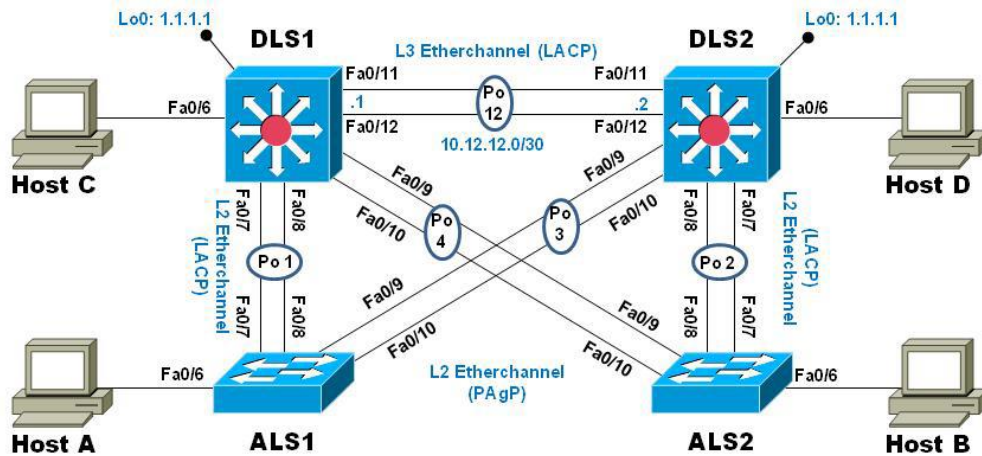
Lo0: 1.1.1.1
DLS1
L3 Etherchannel (LACP)
DLS2
Lo0: 1.1.1.1
Fa0/11
Po 12
Fa0/11
Fa0/6
.1
.2
Fa0/6
Fa0/12
Fa0/12
10.12.12.0/30
Host C
Fa0/9
Fa0/9
Host D
Fa0/7
Fa0/8
Fa0/10
Po 4
Po 3
Fa0/10
Fa0/8
Fa0/7
L2 Etherchannel (LACP)
Po 1
Po 2
L2 Etherchannel (LACP)
Fa0/9
Fa0/7
Fa0/8
Fa0/9
Fa0/8
Fa0/7
Fa0/10
Fa0/10
Fa0/6
L2 Etherchannel (PAgP)
Fa0/6
Host A
ALS1
ALS2
Host B